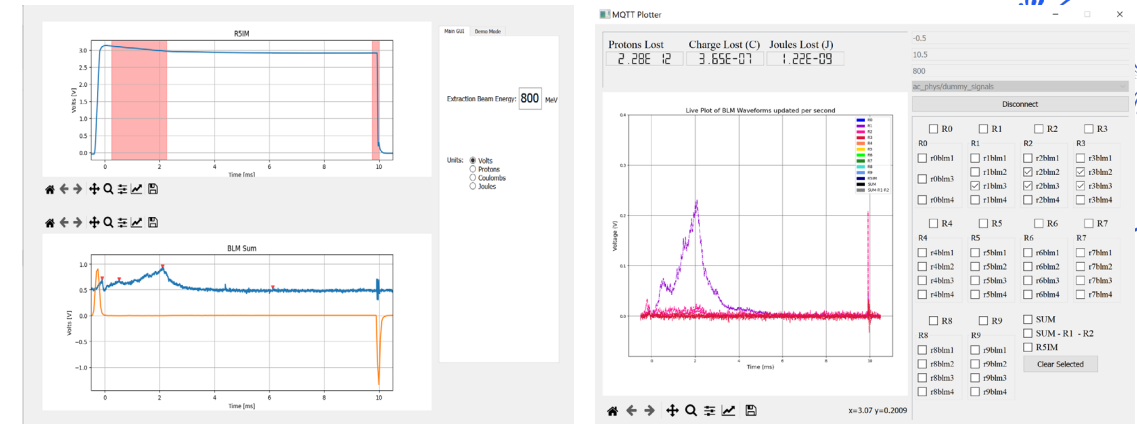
R5IM

3.0
2.5
2.0
1.5
1.0
0.5
0.0

Volts (V)

0 2 4 6 8 10
Time (ms)

BLM Sum

1.0
0.5
0.0
-0.5
-1.0

Volts (V)

0 2 4 6 8 10
Time (ms)

Main GUI | Demo Mode

Extraction Beam Energy: 800 MeV

Units: Volts
Protons
Coulombs
Joules

MQTT Plotter

Protons Lost | Charge Lost (C) | Joules Lost (J)
2.28E 12 | 3.65E-07 | 1.22E-09

Live Plot of BLM Waveforms updated per second

0.4
0.3
0.2
0.1
0.0

Voltage (V)

0 2 4 6 8 10
Time (ms)

R0
R1
R2
R3
R4
R5
R6
R7
R8
R9
R5IM
SUM
SUM-R1-R2

x=3.07 y=0.2009

-0.5
10.5
800
ac_phys/dummy_signals

Disconnect

R0 R1 R2 R3
R0 R1 R2 R3
r0blm1 r1blm1 r2blm1 r3blm1
r1blm2 r2blm2 r3blm2
r0blm3 r1blm3 r2blm3 r3blm3
r0blm4 r1blm4 r2blm4 r3blm4

R4 R5 R6 R7
R4 R5 R6 R7
r4blm1 r5blm1 r6blm1 r7blm1
r4blm2 r5blm2 r6blm2 r7blm2
r4blm3 r5blm3 r6blm3 r7blm3
r4blm4 r5blm4 r6blm4 r7blm4

R8 R9 SUM
SUM - R1 - R2
R8 R9 R5IM
r8blm1 r9blm1
r8blm2 r9blm2 Clear Selected
r8blm3 r9blm3
r8blm4 r9blm4